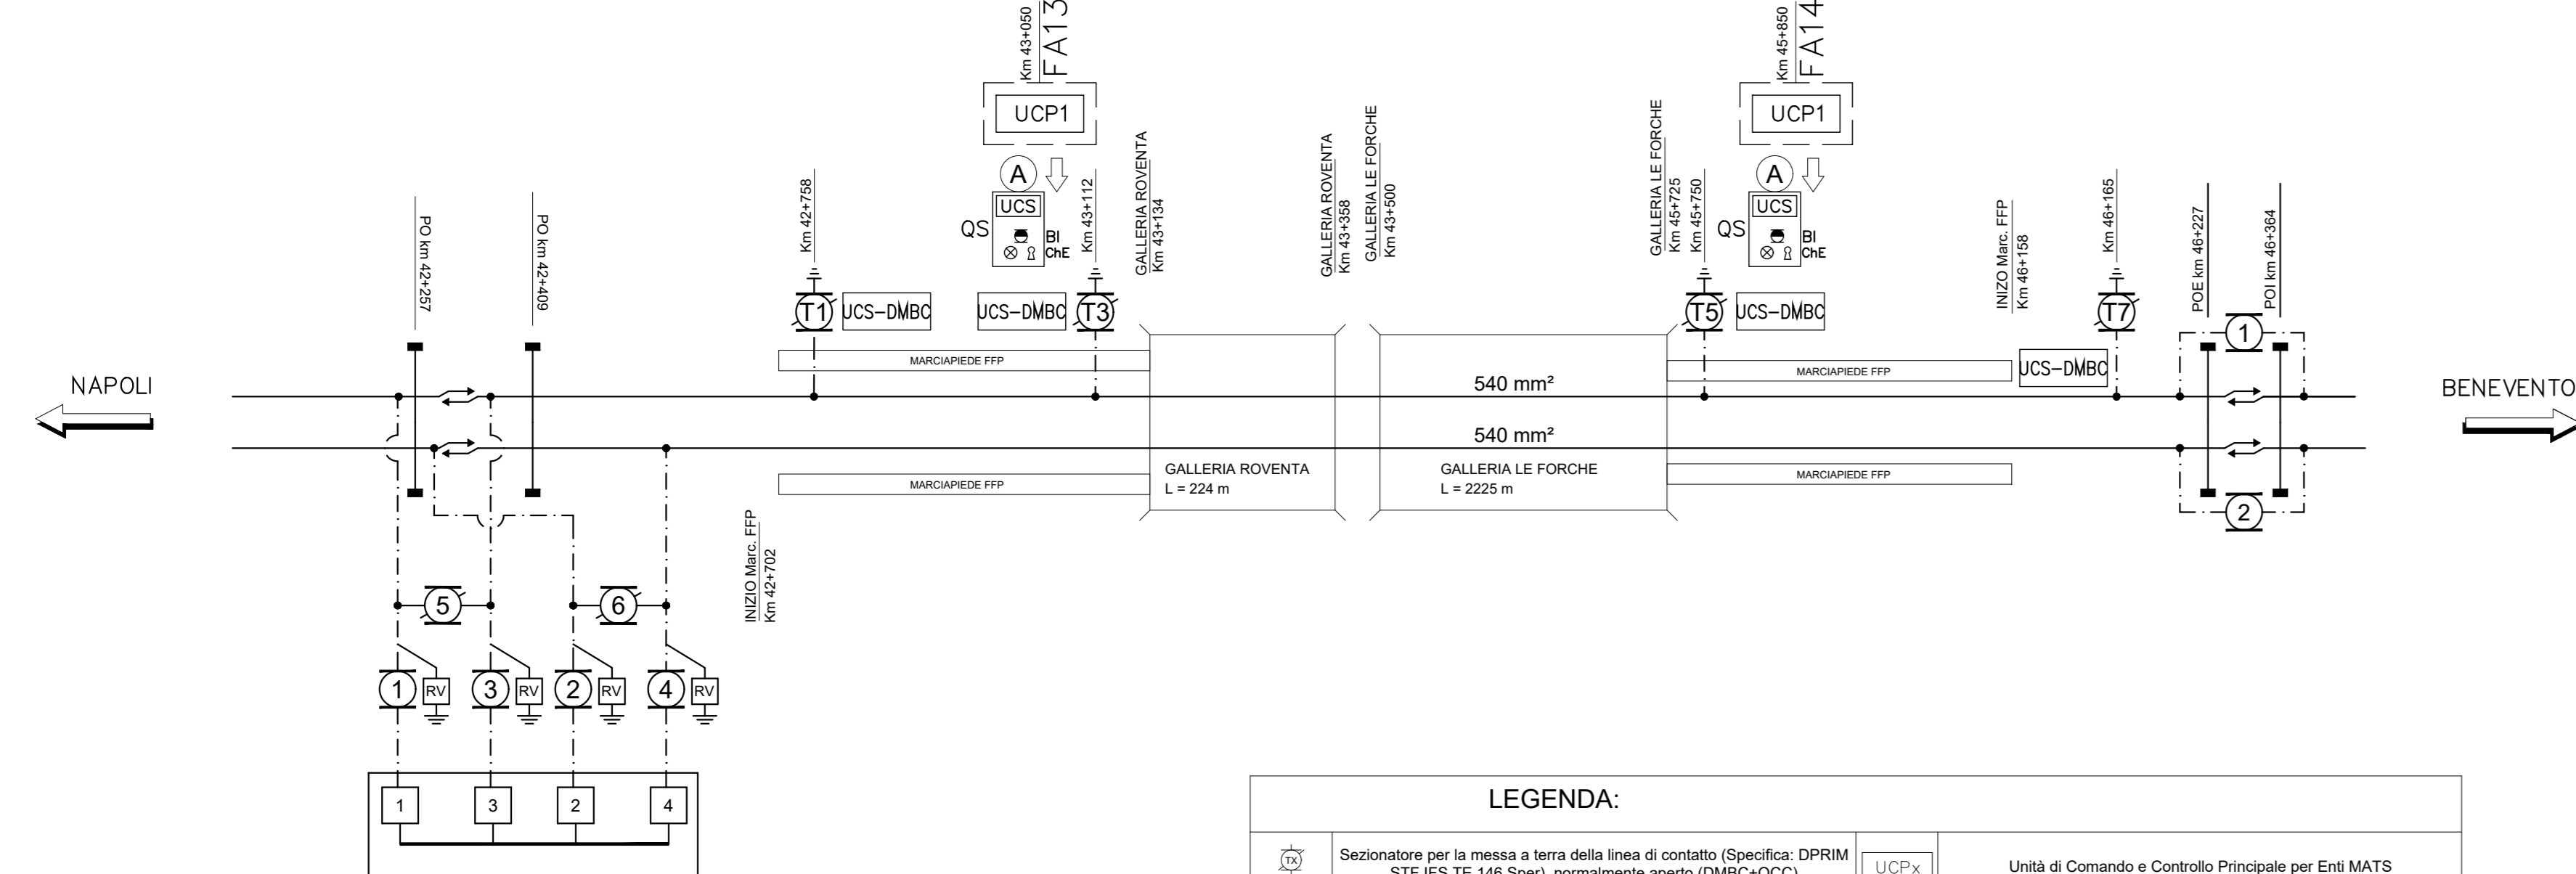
Km 43+050
FA13

UCP1

A

QS
UCS
BI
ChE

Km 45+850
FA14

UCP1

A

QS
UCS
BI
ChE

PO km 42+257
PO km 42+409
Km 42+758
Km 43+112
GALLERIA ROVENTA
Km 43+134
GALLERIA ROVENTA
Km 43+358
GALLERIA LE FORCHE
Km 43+500
GALLERIA LE FORCHE
Km 45+725
Km 45+750
INIZO Marc. FFP
Km 46+158
Km 46+165
POE km 46+227
POI km 46+364

T1
UCS–DMBC
UCS–DMBC
T3
T5
UCS–DMBC
T7
UCS–DMBC

MARCIAPIEDE FFP
MARCIAPIEDE FFP

NAPOLI
BENEVENTO

540 mm²
540 mm²

MARCIAPIEDE FFP
GALLERIA ROVENTA
L = 224 m
GALLERIA LE FORCHE
L = 2225 m
MARCIAPIEDE FFP

1
2

INIZIO Marc. FFP
Km 42+702

5
6

1 RV
3 RV
2 RV
4 RV

1
3
2
4

LEGENDA:

| TX | Sezionatore per la messa a terra della linea di contatto (Specifica: DPRIM STF IFS TE 146 Sper), normalmente aperto (DMBC+OCC) | UCPx | Unità di Comando e Controllo Principale per Enti MATS |